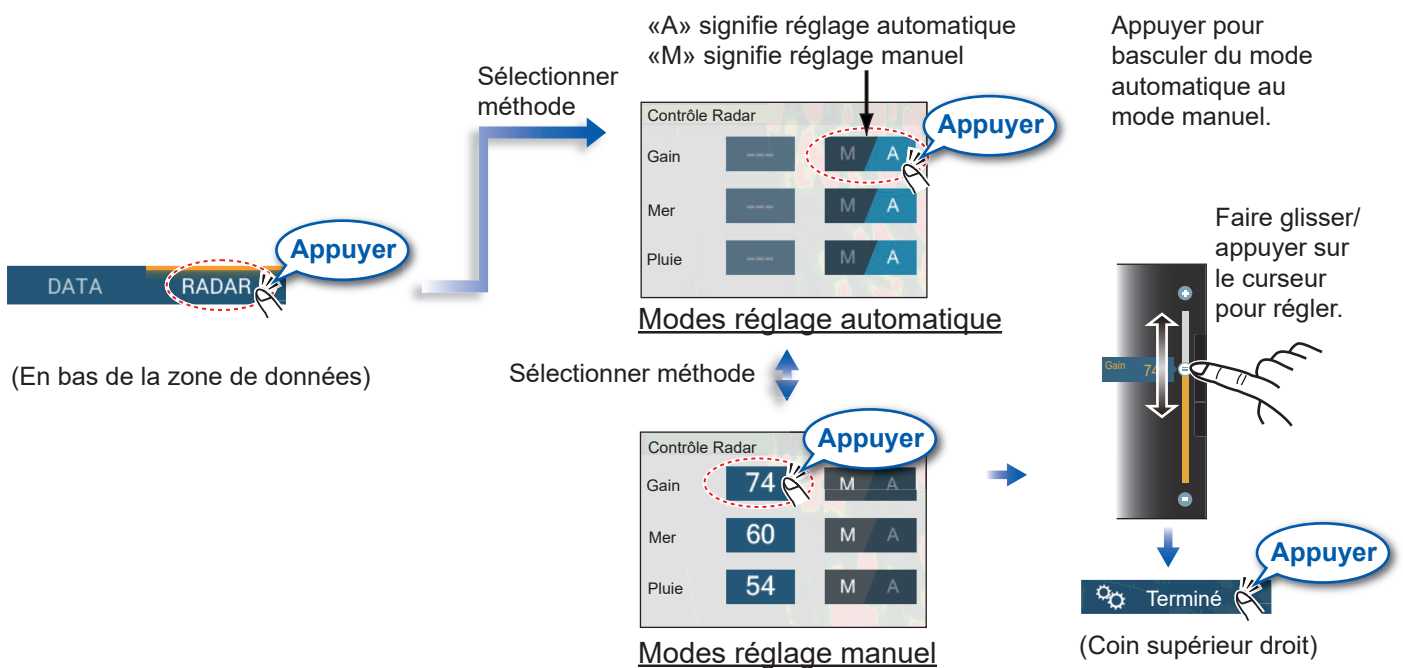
DATA RADAR
Appuyer
(En bas de la zone de données)

Sélectionner méthode

«A» signifie réglage automatique
«M» signifie réglage manuel

Contrôle Radar
Appuyer

| | | |
|---|---|---|
| Gain | --- | M A |
| Mer | --- | M A |
| Pluie | --- | M A |

Modes réglage automatique

Sélectionner méthode

Contrôle Radar
Appuyer

| | | |
|---|---|---|
| Gain | 74 | M A |
| Mer | 60 | M A |
| Pluie | 54 | M A |

Modes réglage manuel

Appuyer pour basculer du mode automatique au mode manuel.

Faire glisser/ appuyer sur le curseur pour régler.

Gain 74

Appuyer
Terminé
(Coin supérieur droit)